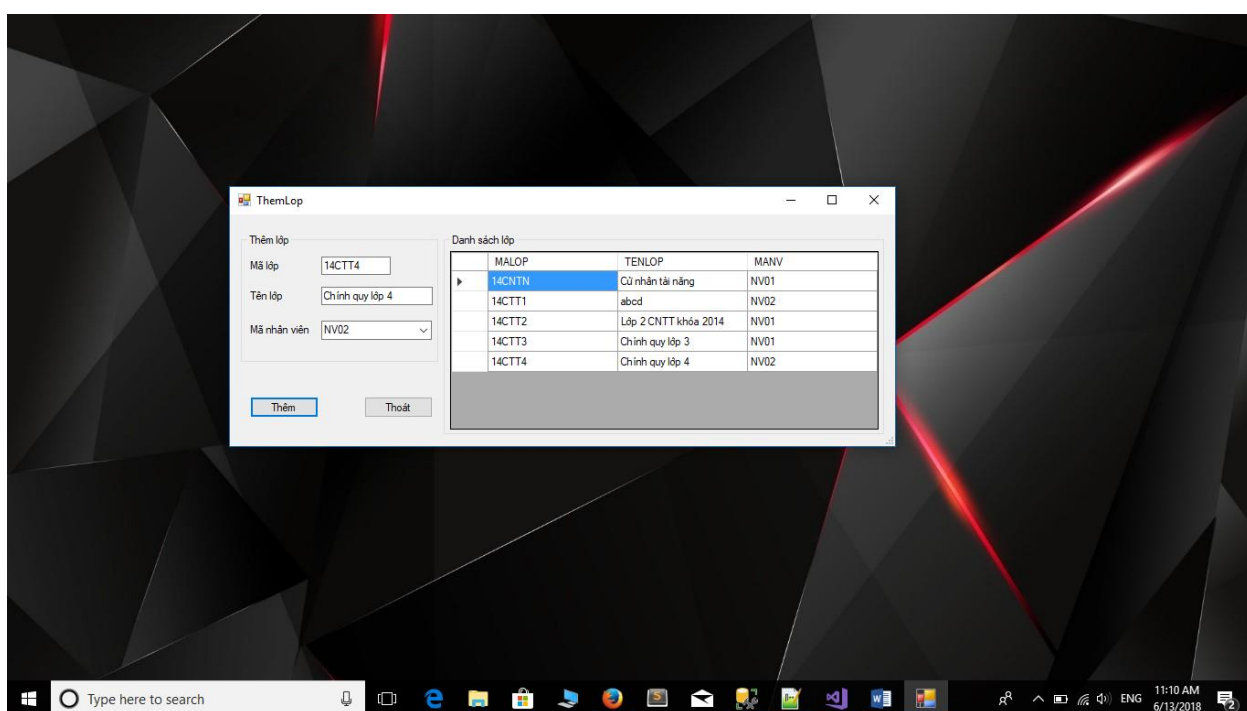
ThemLop

Thêm lớp

Mã lớp 14CTT4

Tên lớp Chính quy lớp 4

Mã nhân viên NV02

Thêm Thoát

Danh sách lớp

| MALOP | TENLOP | MANV |
|---|---|---|
| 14CNTN | Cử nhân tài năng | NV01 |
| 14CTT1 | abcd | NV02 |
| 14CTT2 | Lớp 2 CNTT khóa 2014 | NV01 |
| 14CTT3 | Chính quy lớp 3 | NV01 |
| 14CTT4 | Chính quy lớp 4 | NV02 |

Type here to search

ENG 11:10 AM 6/13/2018 2